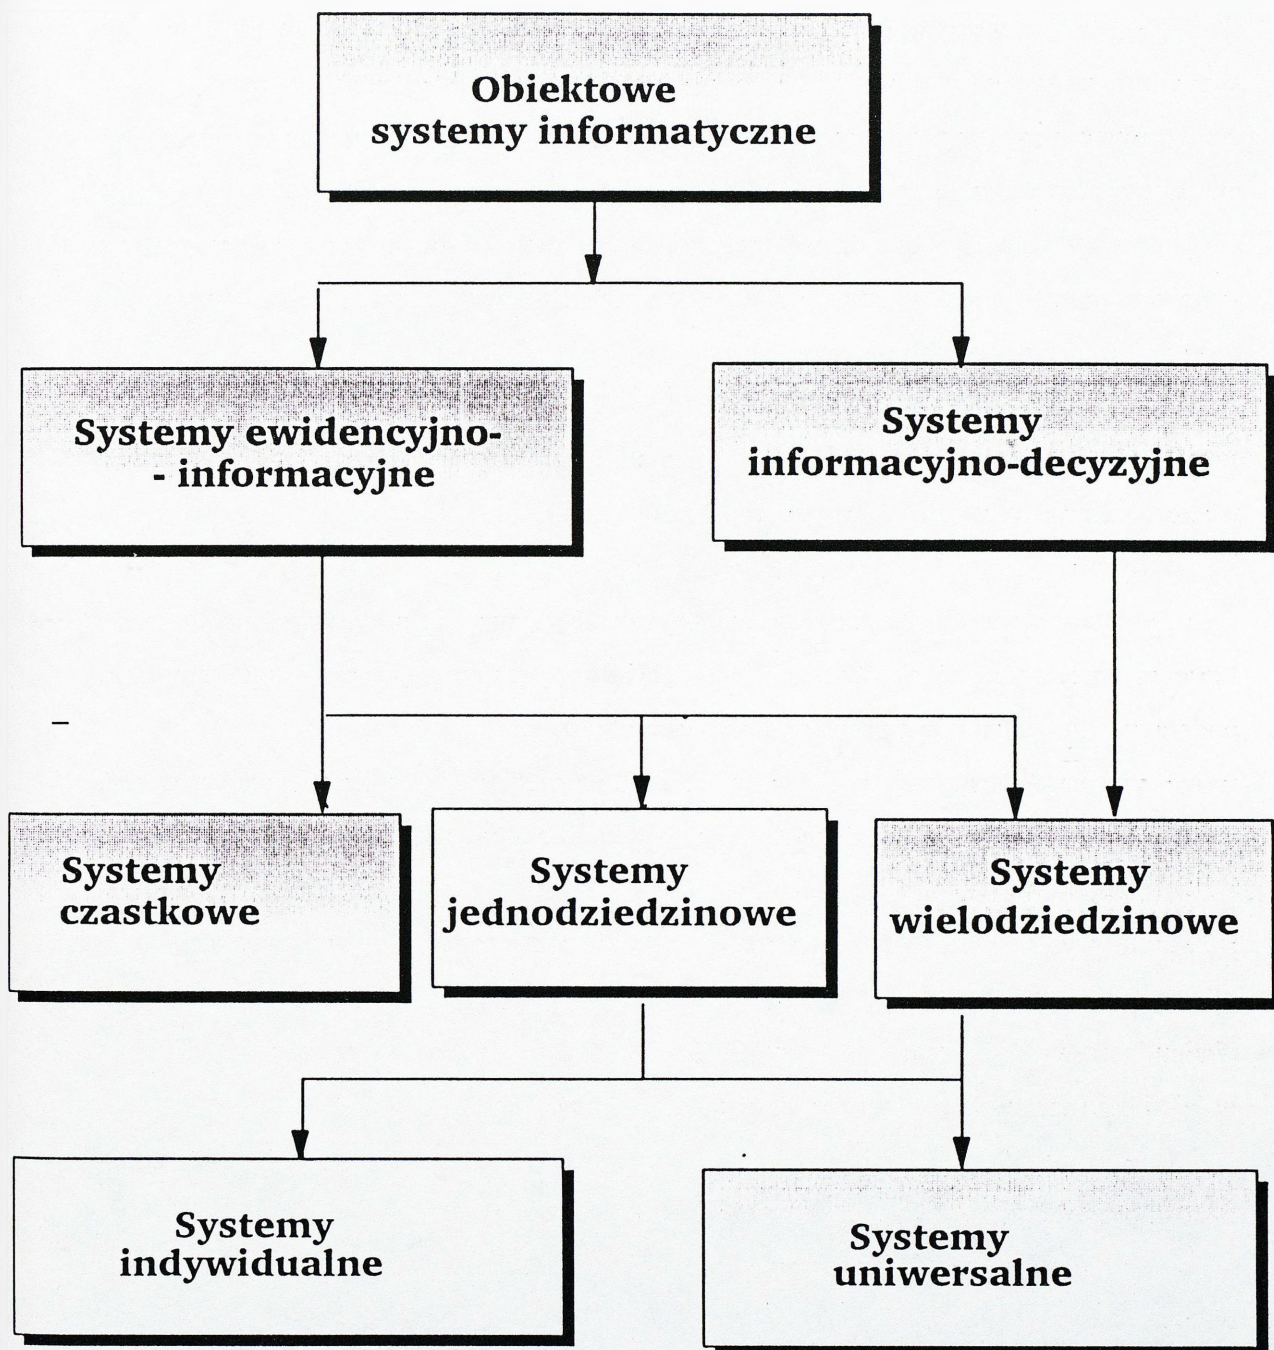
Obiektowe systemy informatyczne

Systemy ewidencyjno- - informacyjne

Systemy informacyjno-decyzyjne

Systemy czastkowe

Systemy jednodziedzinowe

Systemy wielodziedzinowe

Systemy indywidualne

Systemy uniwersalne